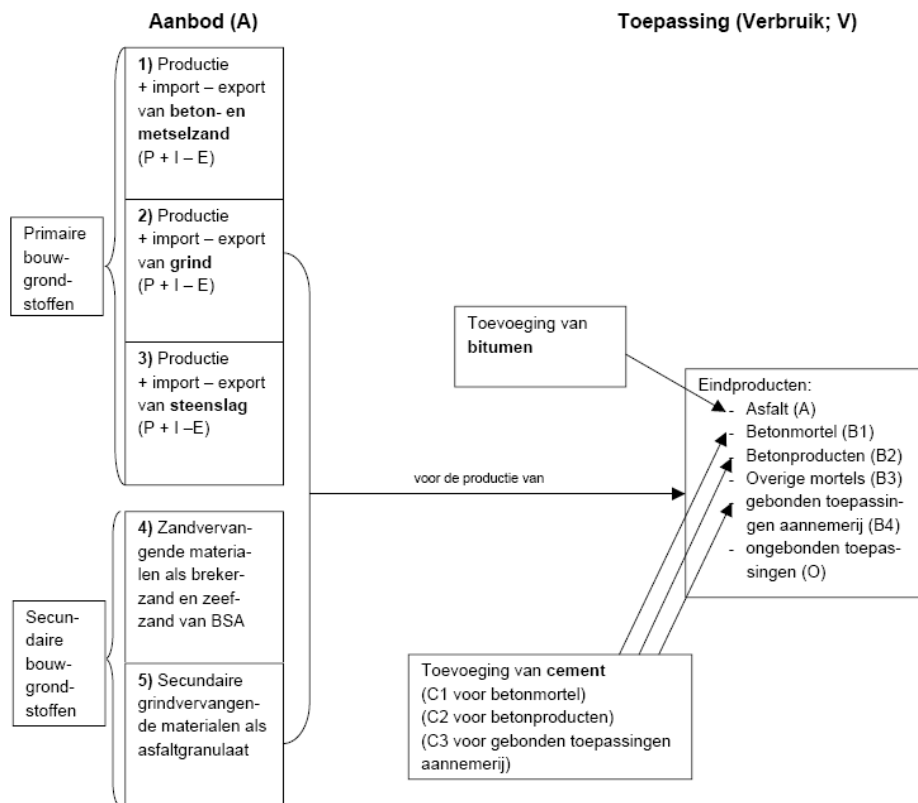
Aanbod (A)

Toepassing (Verbruik; V)

Primaire bouwgrondstoffen

1) Productie + import – export van beton- en metselzand (P + I – E)

2) Productie + import – export van grind (P + I – E)

3) Productie + import – export van steenslag (P + I –E)

Secundaire bouwgrondstoffen

4) Zandvervangende materialen als brekerzand en zeefzand van BSA

5) Secundaire grindvervangende materialen als asfaltgranulaat

voor de productie van

Toevoeging van bitumen

Eindproducten:
- Asfalt (A)
- Betonmortel (B1)
- Betonproducten (B2)
- Overige mortels (B3)
- gebonden toepassingen aannemerij (B4)
- ongebonden toepassingen (O)

Toevoeging van cement
(C1 voor betonmortel)
(C2 voor betonproducten)
(C3 voor gebonden toepassingen aannemerij)